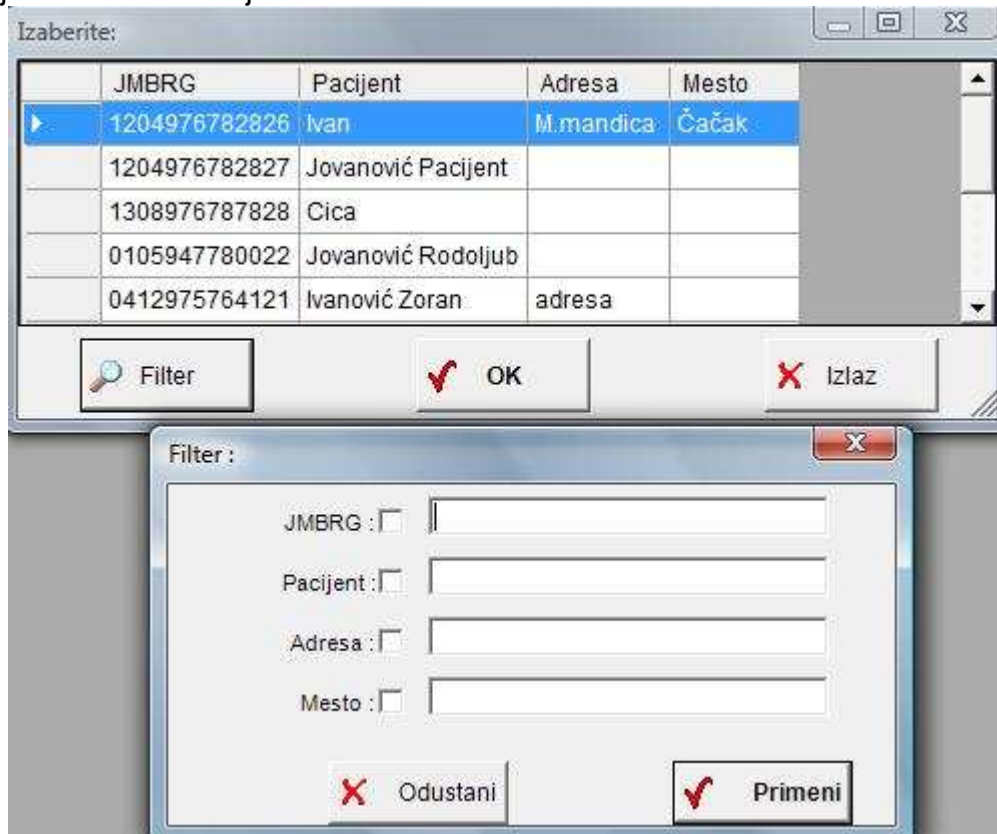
Izaberite:

| JMBRG | Pacijent | Adresa | Mesto |
|---|---|---|---|
| 1204976782826 | Ivan | M.mandica | Čačak |
| 1204976782827 | Jovanović Pacijent | | |
| 1308976787828 | Cica | | |
| 0105947780022 | Jovanović Rodoljub | | |
| 0412975764121 | Ivanović Zoran | adresa | |

Filter OK Izlaz

Filter :

JMBRG :

Pacijent :

Adresa :

Mesto :

Odustani Primeni